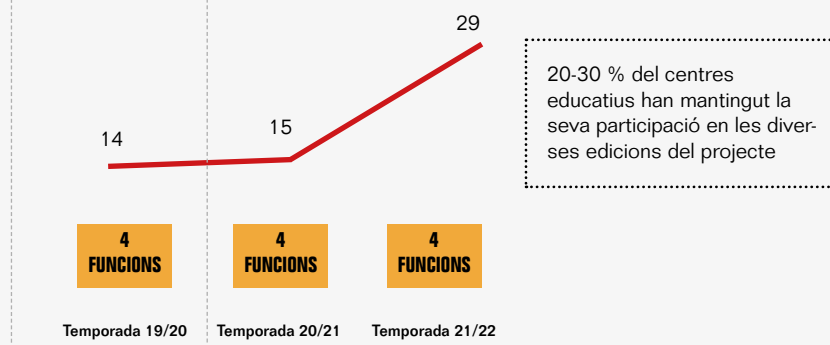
29

14

15

20-30 % del centres educatius han mantingut la seva participació en les diverses edicions del projecte

4 FUNCIONS

4 FUNCIONS

4 FUNCIONS

Temporada 19/20

Temporada 20/21

Temporada 21/22